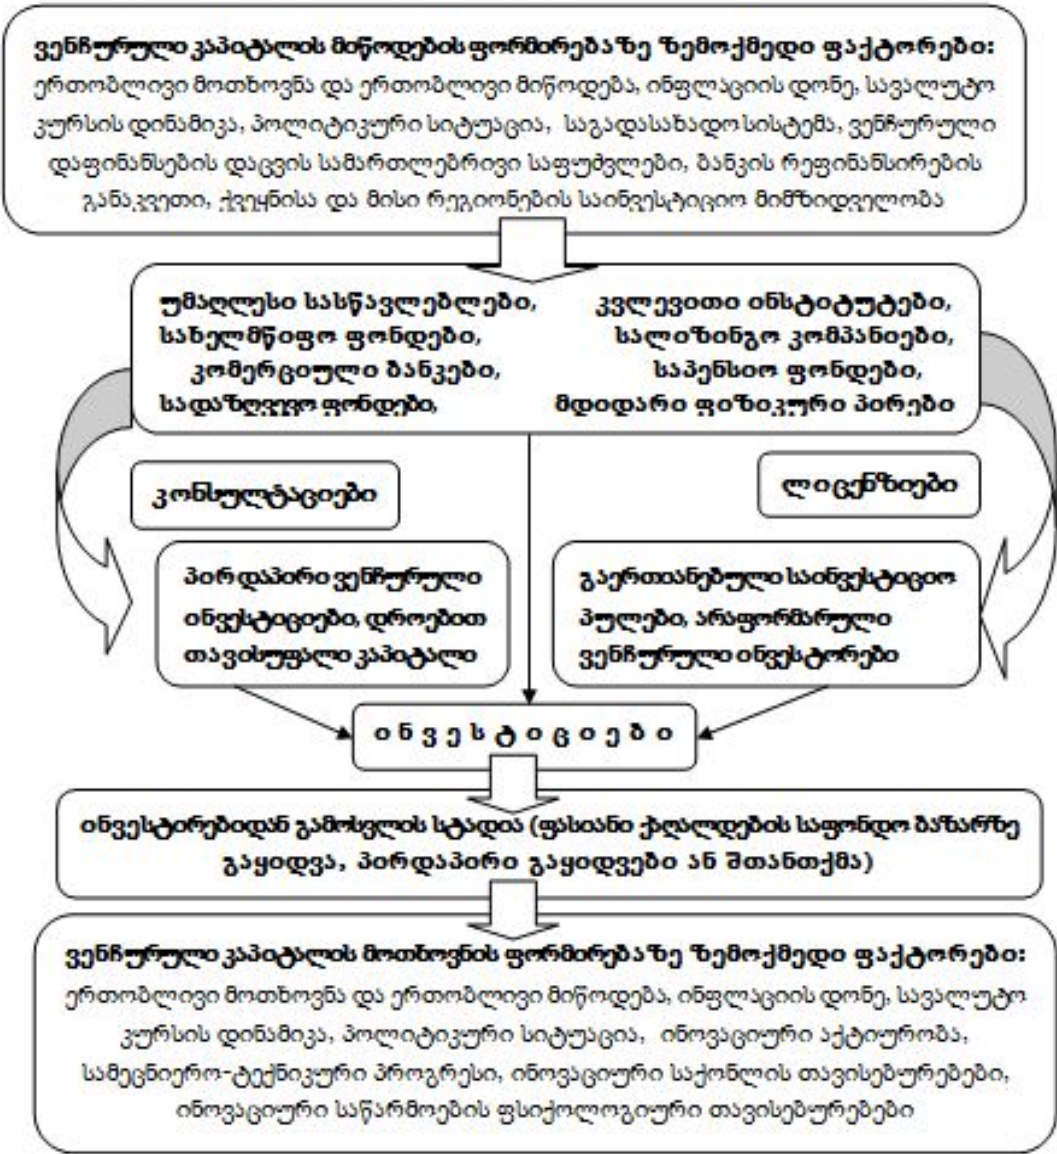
ვენჩურული კაპიტალის მიწოდების ფორმირებაზე ზემოქმედი ფაქტორები:
ერთობლივი მოთხოვნა და ერთობლივი მიწოდება, ინფლაციის დონე, სავალუტო კურსის დინამიკა, პოლიტიკური სიტუაცია, საგადასახადო სისტემა, ვენჩურული დაფინანსების დაცვის სამართლებრივი საფუძვლები, ბანკის რეფინანსირების განაკვეთი, ქვეყნისა და მისი რეგიონების საინვესტიციო მიმზიდველობა

უმაღლესი სასწავლებლები,
სახელმწიფო ფონდები,
კომერციული ბანკები,
სადაზღვევო ფონდები,

კვლევითი ინსტიტუტები,
სალიზინგო კომპანიები,
საპენსიო ფონდები,
მდიდარი ფიზიკური პირები

კონსულტაციები

ლიცენზიები

პირდაპირი ვენჩურული ინვესტიციები, დროებით თავისუფალი კაპიტალი

გაერთიანებული საინვესტიციო პულები, არაფორმალური ვენჩურული ინვესტორები

ი ნ ვ ე ს ტ ი ც ი ე ბ ი

ინვესტორებიდან გამოსვლის სტადია (ფასიანი ქაღალდების საფონდო ბაზარზე გაყიდვა, პირდაპირი გაყიდვები ან შთანთქმა)

ვენჩურული კაპიტალის მოთხოვნის ფორმირებაზე ზემოქმედი ფაქტორები:
ერთობლივი მოთხოვნა და ერთობლივი მიწოდება, ინფლაციის დონე, სავალუტო კურსის დინამიკა, პოლიტიკური სიტუაცია, ინოვაციური აქტიურობა, სამეცნიერო-ტექნიკური პროგრესი, ინოვაციური საქონლის თავისებურებები, ინოვაციური საწარმოების ფსიქოლოგიური თავისებურებები